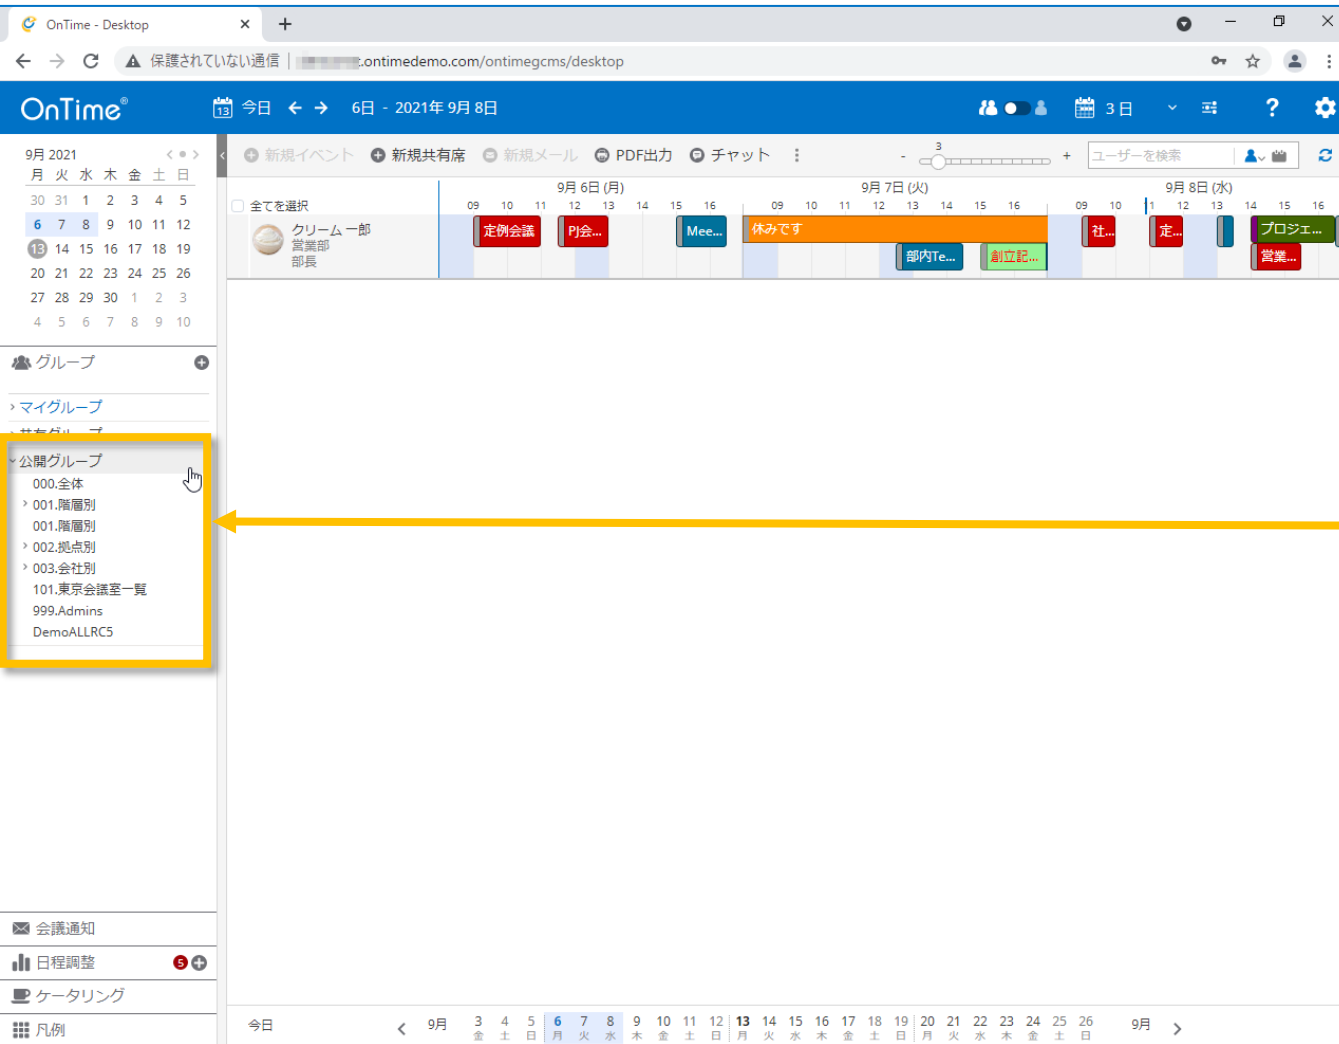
OnTime - Desktop ×
+
保護されていない通信 | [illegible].ontimedemo.com/ontimegcms/desktop

OnTime®
13 今日 ← → 6日 - 2021年 9月 8日
3日

9月 2021
| 月 | 火 | 水 | 木 | 金 | 土 | 日 |
|---|---|---|---|---|---|---|
| 30 | 31 | 1 | 2 | 3 | 4 | 5 |
| 6 | 7 | 8 | 9 | 10 | 11 | 12 |
| 13 | 14 | 15 | 16 | 17 | 18 | 19 |
| 20 | 21 | 22 | 23 | 24 | 25 | 26 |
| 27 | 28 | 29 | 30 | 1 | 2 | 3 |
| 4 | 5 | 6 | 7 | 8 | 9 | 10 |

グループ
› マイグループ
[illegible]
˅ 公開グループ
000.全体
› 001.階層別
001.階層別
› 002.拠点別
› 003.会社別
101.東京会議室一覧
999.Admins
DemoALLRC5

会議通知
日程調整 5
ケータリング
凡例

新規イベント 新規共有席 新規メール PDF出力 チャット
3
- +
ユーザーを検索

全てを選択
クリーム 一郎
営業部
部長

9月 6日 (月)
09 10 11 12 13 14 15 16
9月 7日 (火)
09 10 11 12 13 14 15 16
9月 8日 (水)
09 10 11 12 13 14 15 16

定例会議
PJ会...
Mee...
休みです
部内Te...
創立記...
社...
定...
プロジェ...
営業...

今日
9月
3 金 4 土 5 日 6 月 7 火 8 水 9 木 10 金 11 土 12 日 13 月 14 火 15 水 16 木 17 金 18 土 19 日 20 月 21 火 22 水 23 木 24 金 25 土 26 日
9月